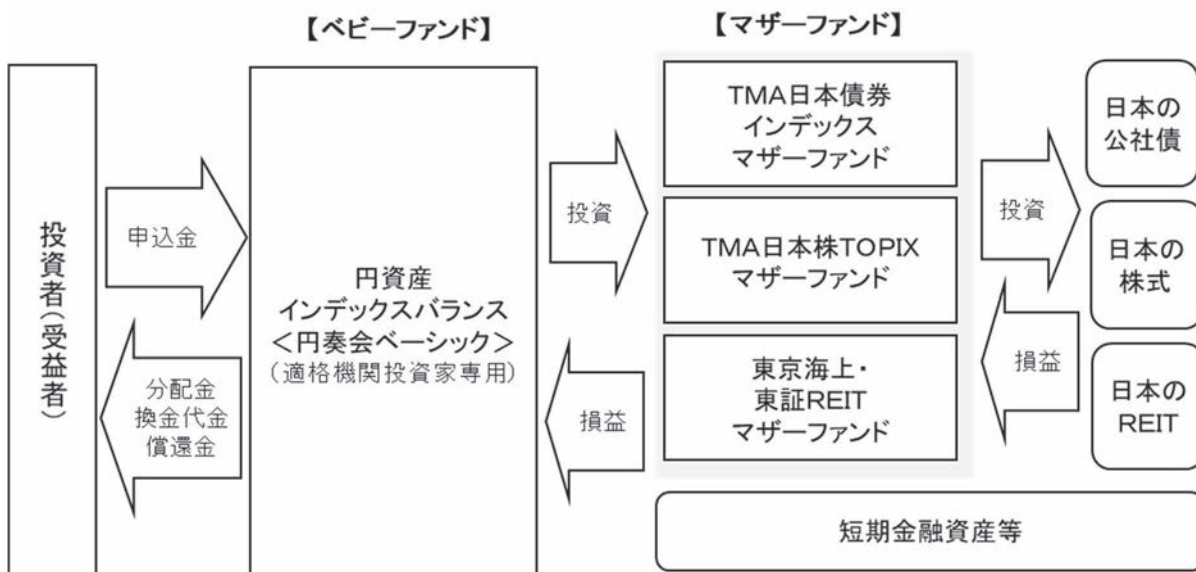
【ベビーファンド】

【マザーファンド】

投資者（受益者）

申込金

分配金
換金代金
償還金

円資産
インデックスバランス
<円奏会ベーシック>
（適格機関投資家専用）

投資

損益

TMA日本債券
インデックス
マザーファンド

TMA日本株TOPIX
マザーファンド

東京海上・
東証REIT
マザーファンド

短期金融資産等

投資

損益

日本の
公社債

日本の
株式

日本の
REIT